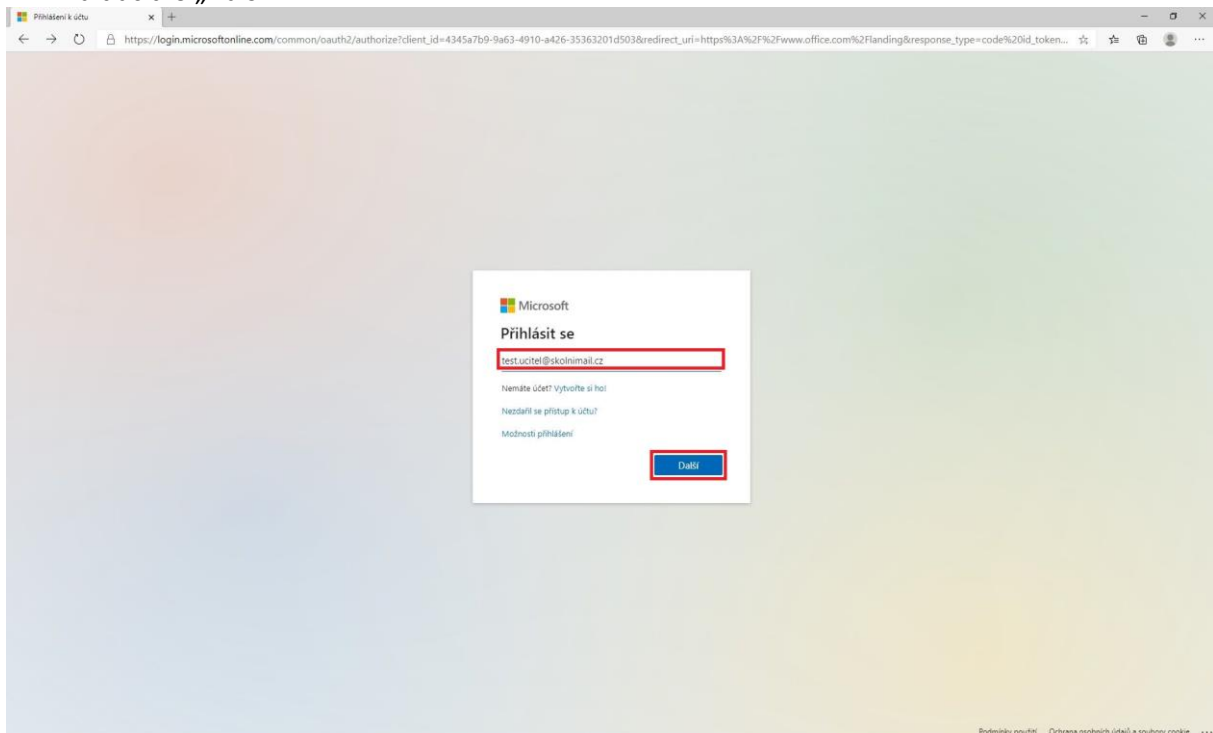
Přihlášení k účtu

https://login.microsoftonline.com/common/oauth2/authorize?client_id=4345a7b9-9a63-4910-a426-35363201d503&redirect_uri=https%3A%2F%2Fwww.office.com%2Flanding&response_type=code%20id_token...

Microsoft

Přihlásit se

test.ucitel@skolnimail.cz

Nemáte účet? Vytvořte si ho!

Nezdařil se přístup k účtu?

Možnosti přihlášení

Další

Podmínky použití   Ochrana osobních údajů a soubory cookie   ...